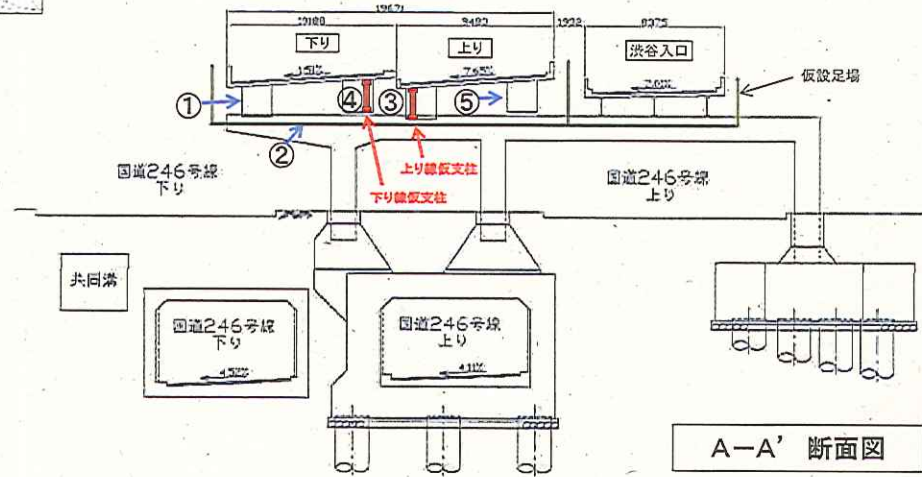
19671
10189
9492
1922
8375

下り
上り
渋谷入口

1.50%
7.50%
2.00%

仮設足場

①
②
③
④
⑤

上り線仮支柱
下り線仮支柱

国道246号線
下り

国道246号線
上り

共同溝

国道246号線
下り
4.50%

国道246号線
上り
4.50%

A−A' 断面図